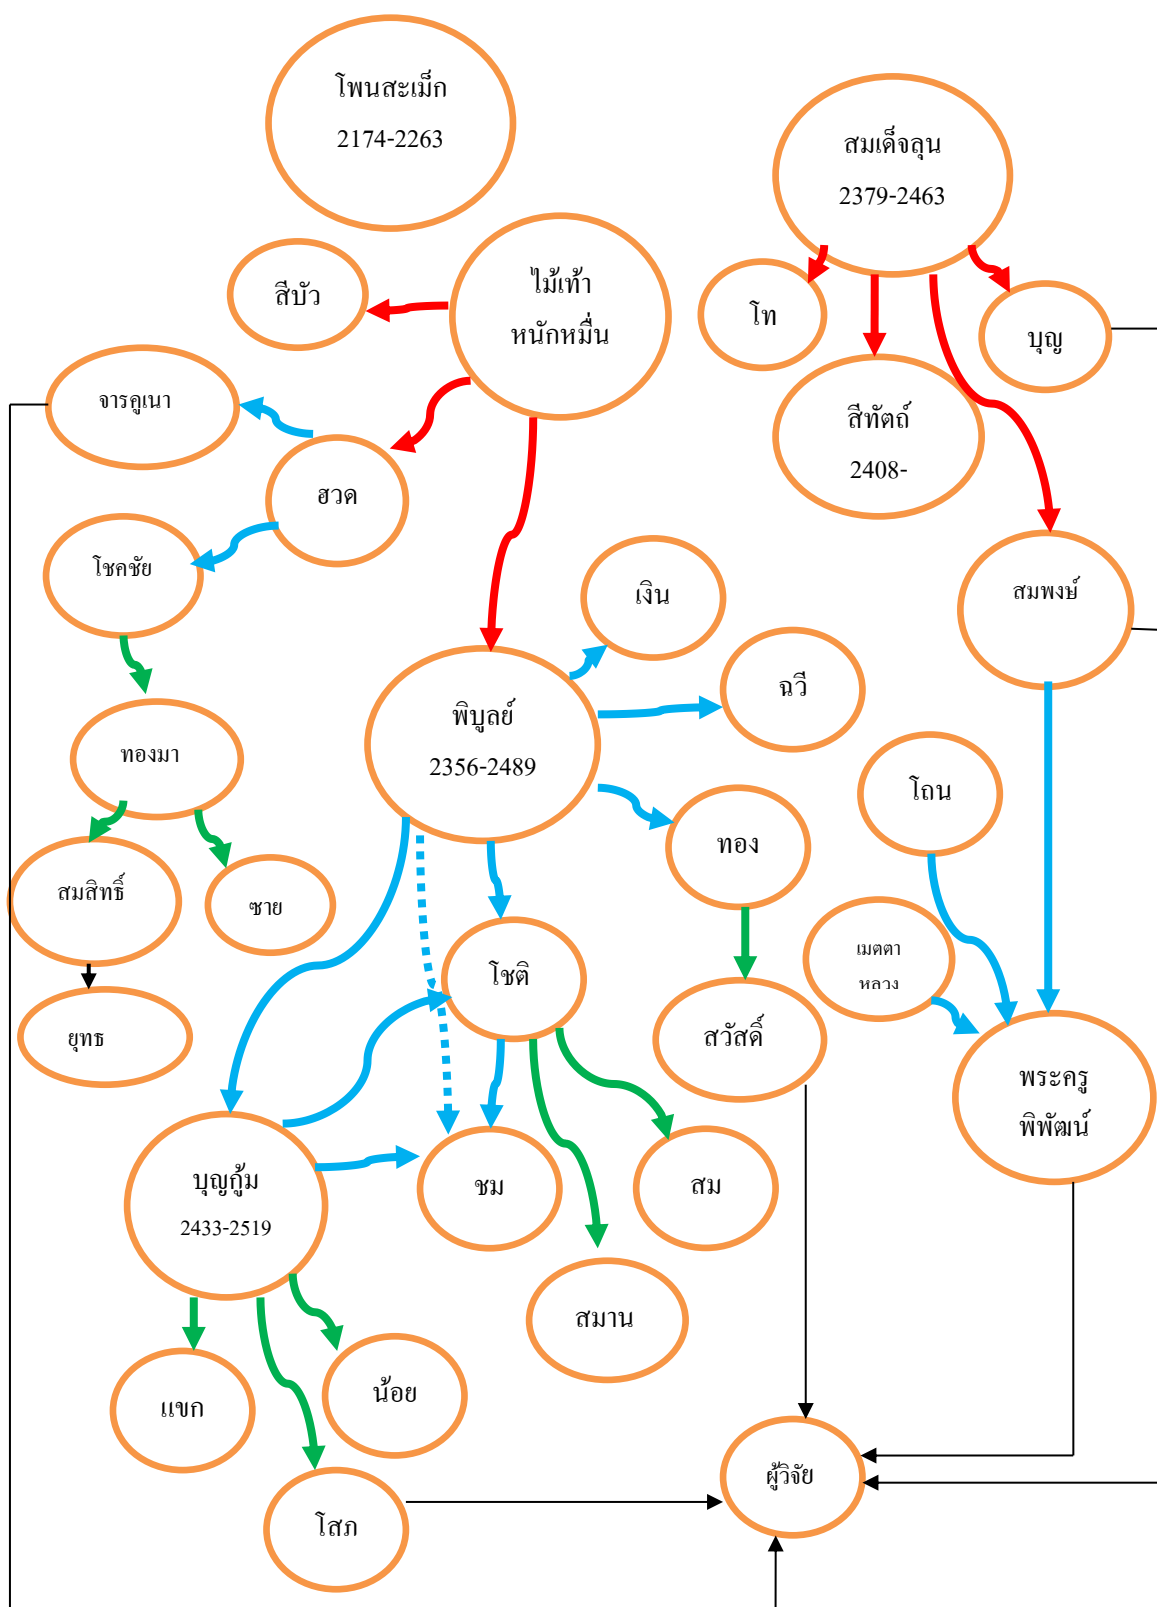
โพนสะเม็ก
2174-2263

สมเด็จลุน
2379-2463

สีบัว

ไม้เท้า
หนักหมื่น

โท

บุญ

สีทัตถ์
2408-

จารคูเนา

ฮวด

โชคชัย

เงิน

สมพงษ์

พิบูลย์
2356-2489

ฉวี

ทองมา

โถน

ทอง

สมสิทธิ์

ซาย

เมตตา
หลวง

โชติ

ยุทธ

สวัสดิ์

พระครู
พิพัฒน์

บุญกู้ม
2433-2519

ชม

สม

สมาน

แขก

น้อย

ผู้วิจัย

โสภ